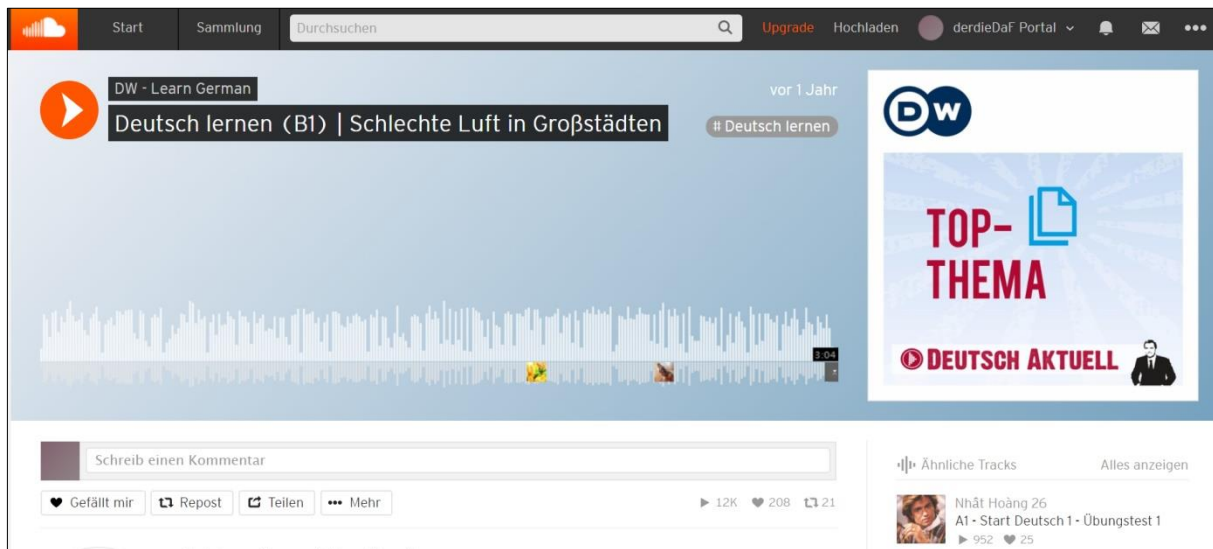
Start Sammlung Durchsuchen Upgrade Hochladen derdieDaF Portal

DW - Learn German
Deutsch lernen (B1) | Schlechte Luft in Großstädten
vor 1 Jahr
# Deutsch lernen

3:04

DW
TOP-THEMA
DEUTSCH AKTUELL

Schreib einen Kommentar

Gefällt mir Repost Teilen Mehr
12K 208 21

Ähnliche Tracks Alles anzeigen
Nhật Hoàng 26
A1 - Start Deutsch 1 - Übungstest 1
952 25